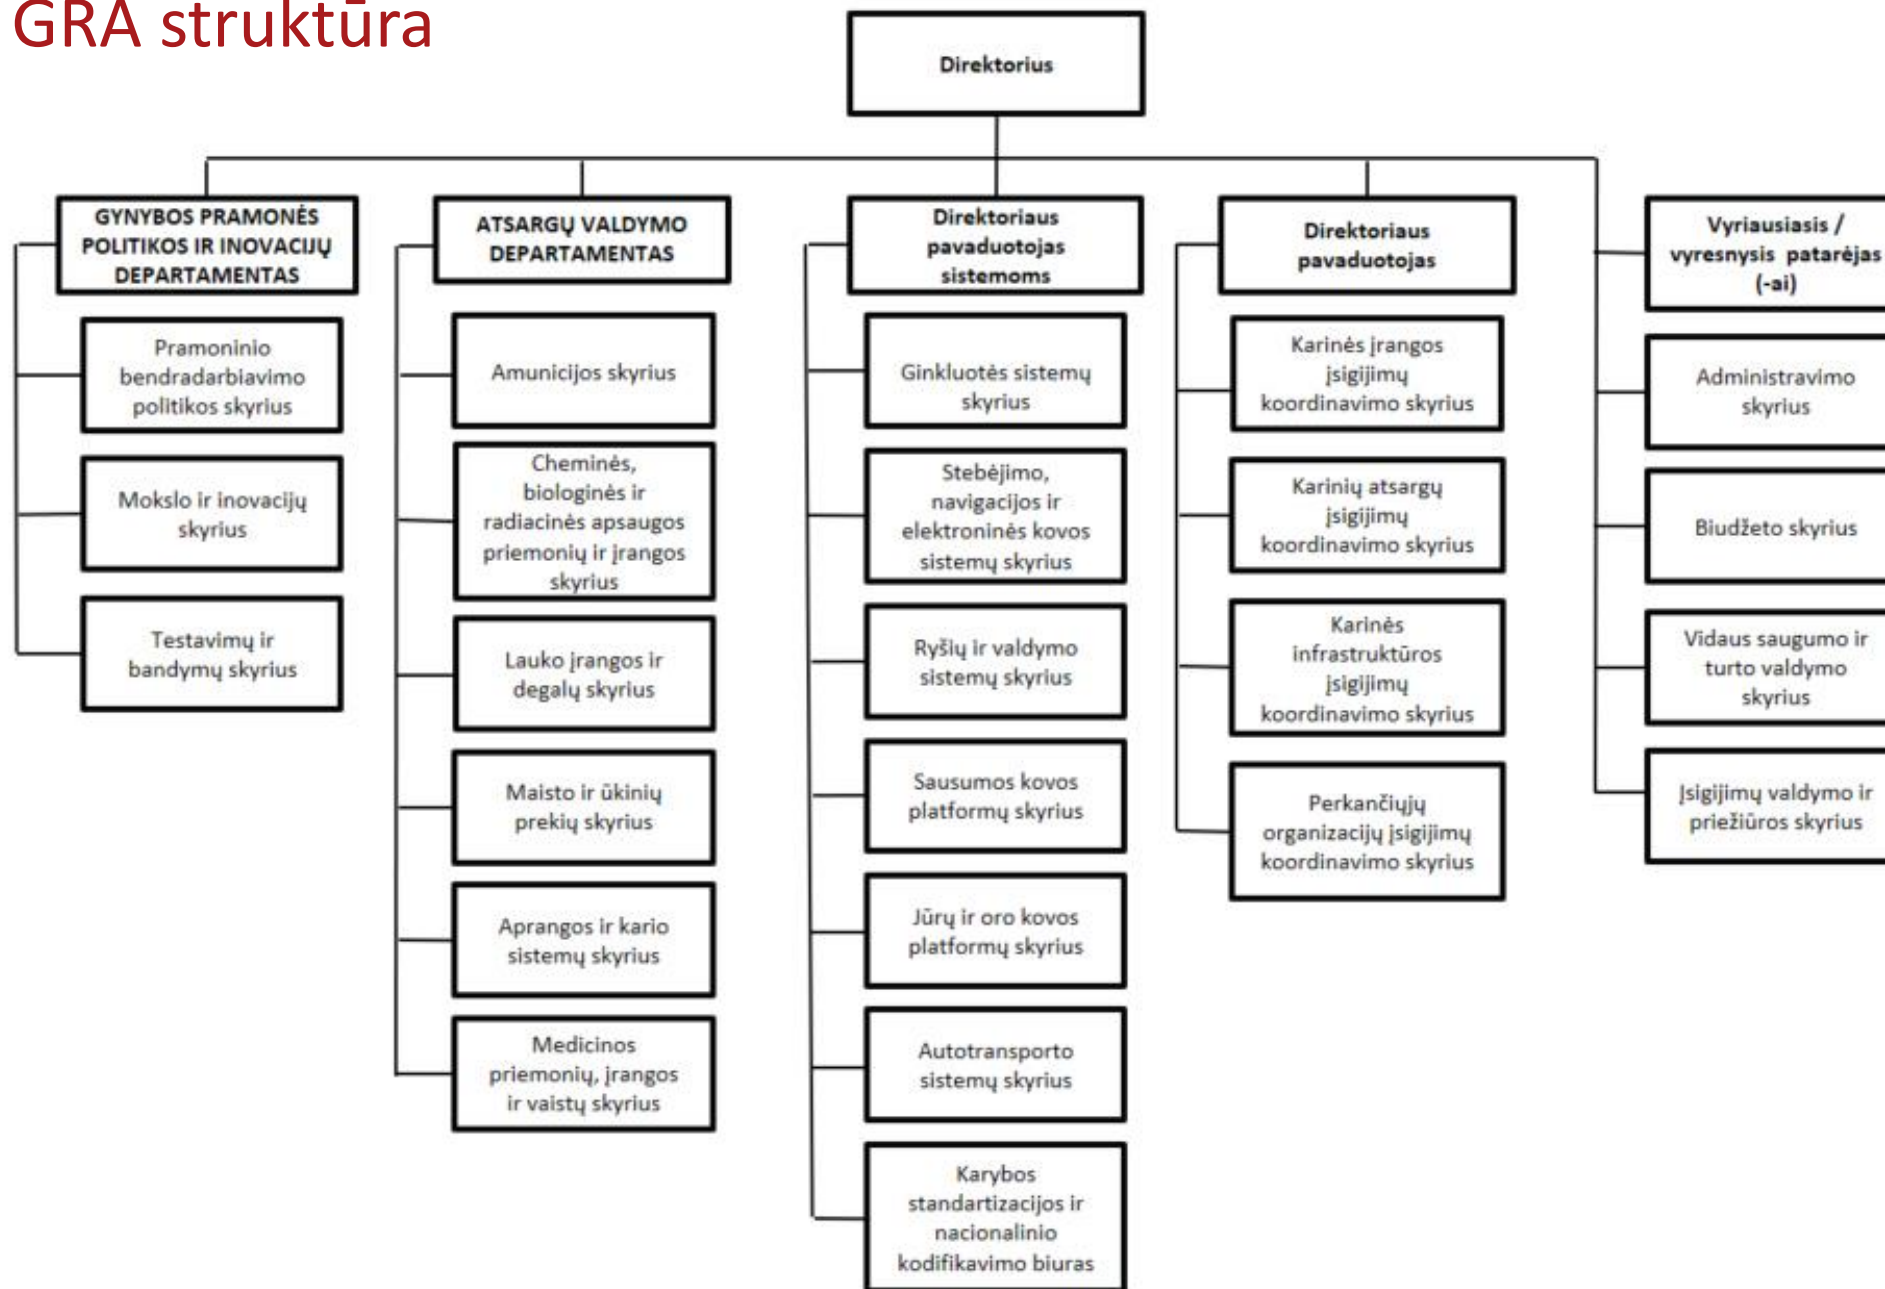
GRA struktūra

Direktorius

GYNYBOS PRAMONĖS POLITIKOS IR INOVACIJŲ DEPARTAMENTAS

Pramoninio bendradarbiavimo politikos skyrius

Mokslo ir inovacijų skyrius

Testavimų ir bandymų skyrius

ATSARGŲ VALDYMO DEPARTAMENTAS

Amunicijos skyrius

Cheminės, biologinės ir radiacinės apsaugos priemonių ir įrangos skyrius

Lauko įrangos ir degalų skyrius

Maisto ir ūkinių prekių skyrius

Aprangos ir kario sistemų skyrius

Medicinos priemonių, įrangos ir vaistų skyrius

Direktoriaus pavaduotojas sistemoms

Ginkluotės sistemų skyrius

Stebėjimo, navigacijos ir elektroninės kovos sistemų skyrius

Ryšių ir valdymo sistemų skyrius

Sausumos kovos platformų skyrius

Jūrų ir oro kovos platformų skyrius

Autotransporto sistemų skyrius

Karybos standartizacijos ir nacionalinio kodifikavimo biuras

Direktoriaus pavaduotojas

Karinės įrangos įsigijimų koordinavimo skyrius

Karinių atsargų įsigijimų koordinavimo skyrius

Karinės infrastruktūros įsigijimų koordinavimo skyrius

Perkančiųjų organizacijų įsigijimų koordinavimo skyrius

Vyriausiasis / vyresnysis patarėjas (-ai)

Administravimo skyrius

Biudžeto skyrius

Vidaus saugumo ir turto valdymo skyrius

Įsigijimų valdymo ir priežiūros skyrius